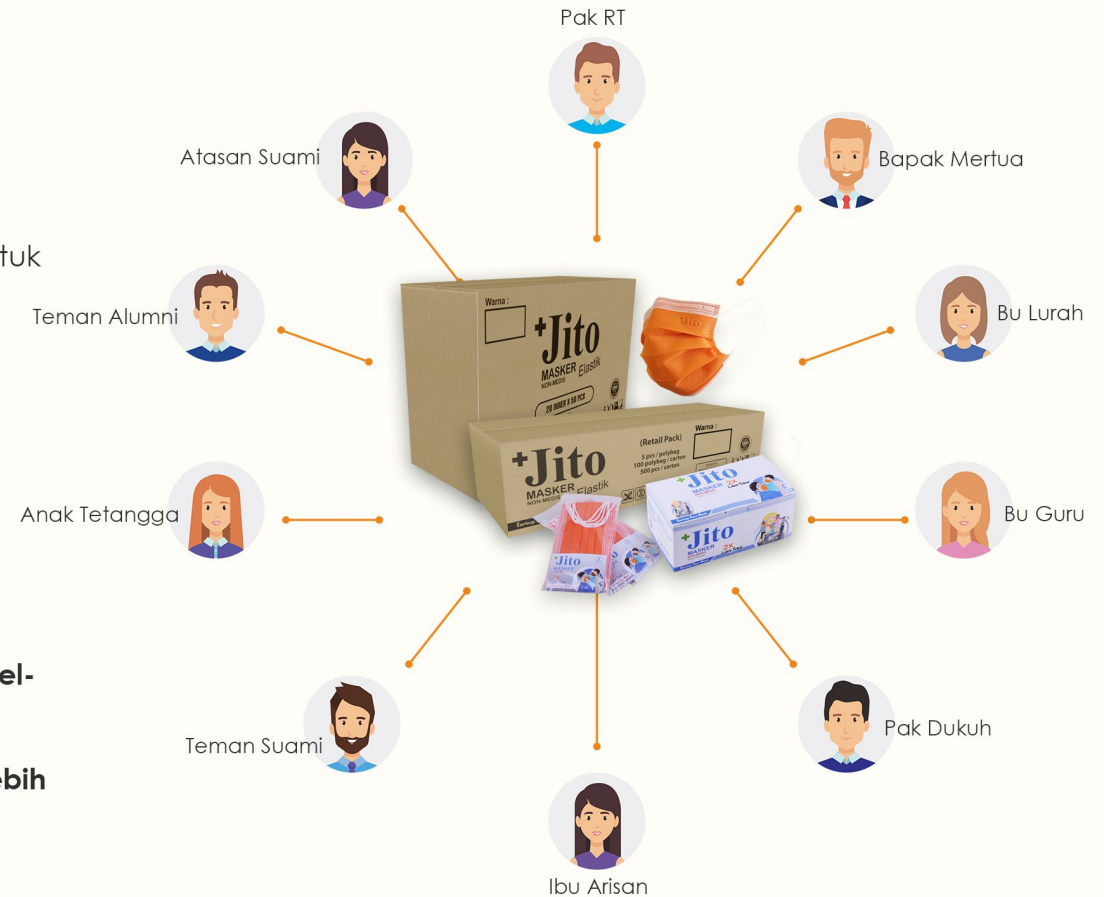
Pak RT

Atasan Suami

Bapak Mertua

tuk

Teman Alumni

Bu Lurah

Anak Tetangga

Bu Guru

el-

Teman Suami

Pak Dukuh

ebih

Ibu Arisan

Warna :

+Jito
MASKER Elastik
NON-MEDIS

20 INNER X 50 PCS

+Jito
MASKER Elastik
NON-MEDIS

(Retail Pack)
5 pcs / polybag
100 polybag / carton
500 pcs / carton

Warna :

+Jito
MASKER

+Jito
MASKER

+Jito
MASKER